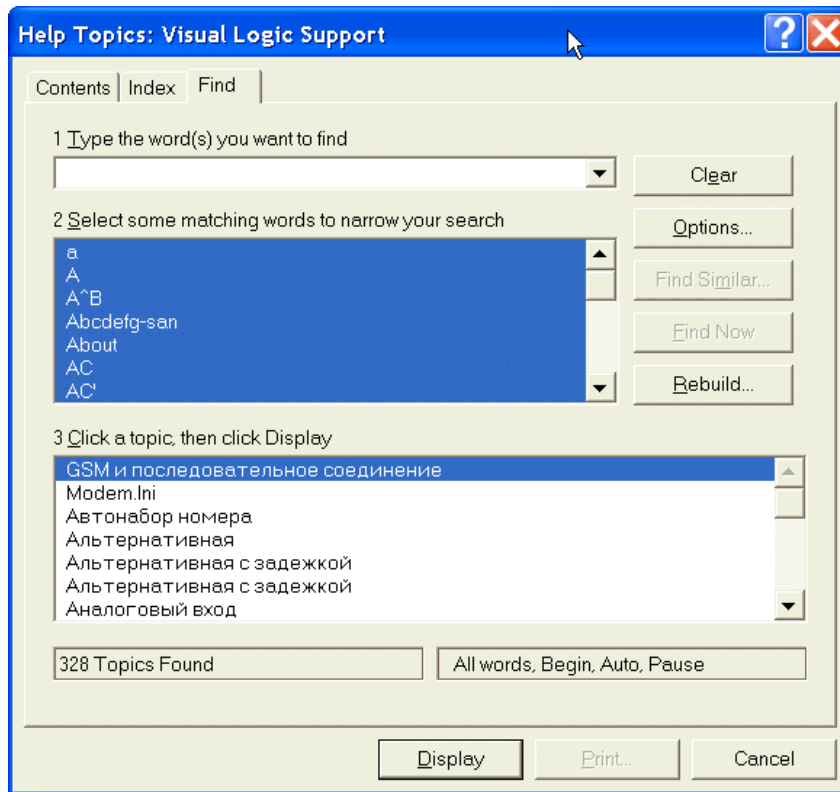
Help Topics: Visual Logic Support

Contents | Index | Find

1 Type the word(s) you want to find

Clear

2 Select some matching words to narrow your search

a
A
A^B
Abcdefg-san
About
AC
AC'

Options...

Find Similar...

Find Now

Rebuild...

3 Click a topic, then click Display

GSM и последовательное соединение
Modem.Ini
Автонабор номера
Альтернативная
Альтернативная с задежкой
Альтернативная с задежкой
Аналоговый вход

328 Topics Found

All words, Begin, Auto, Pause

Display

Print...

Cancel